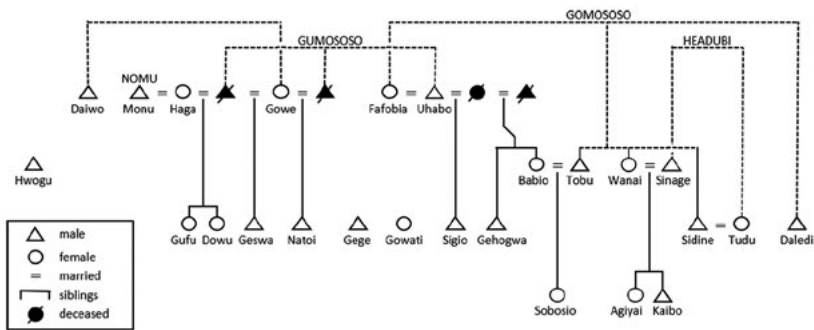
GOMOSOSO
GUMOSOSO
HEADUBI
NOMU
Daiwo
Monu
Haga
Gowe
Fafobia
Uhabo
Hwogu
Babio
Tobu
Wanai
Sinage
Gufu
Dowu
Geswa
Natoi
Gege
Gowati
Sigio
Gehogwa
Sidine
Tudu
Daledi
Sobosio
Agiyai
Kaibo

male
female
= married
siblings
deceased